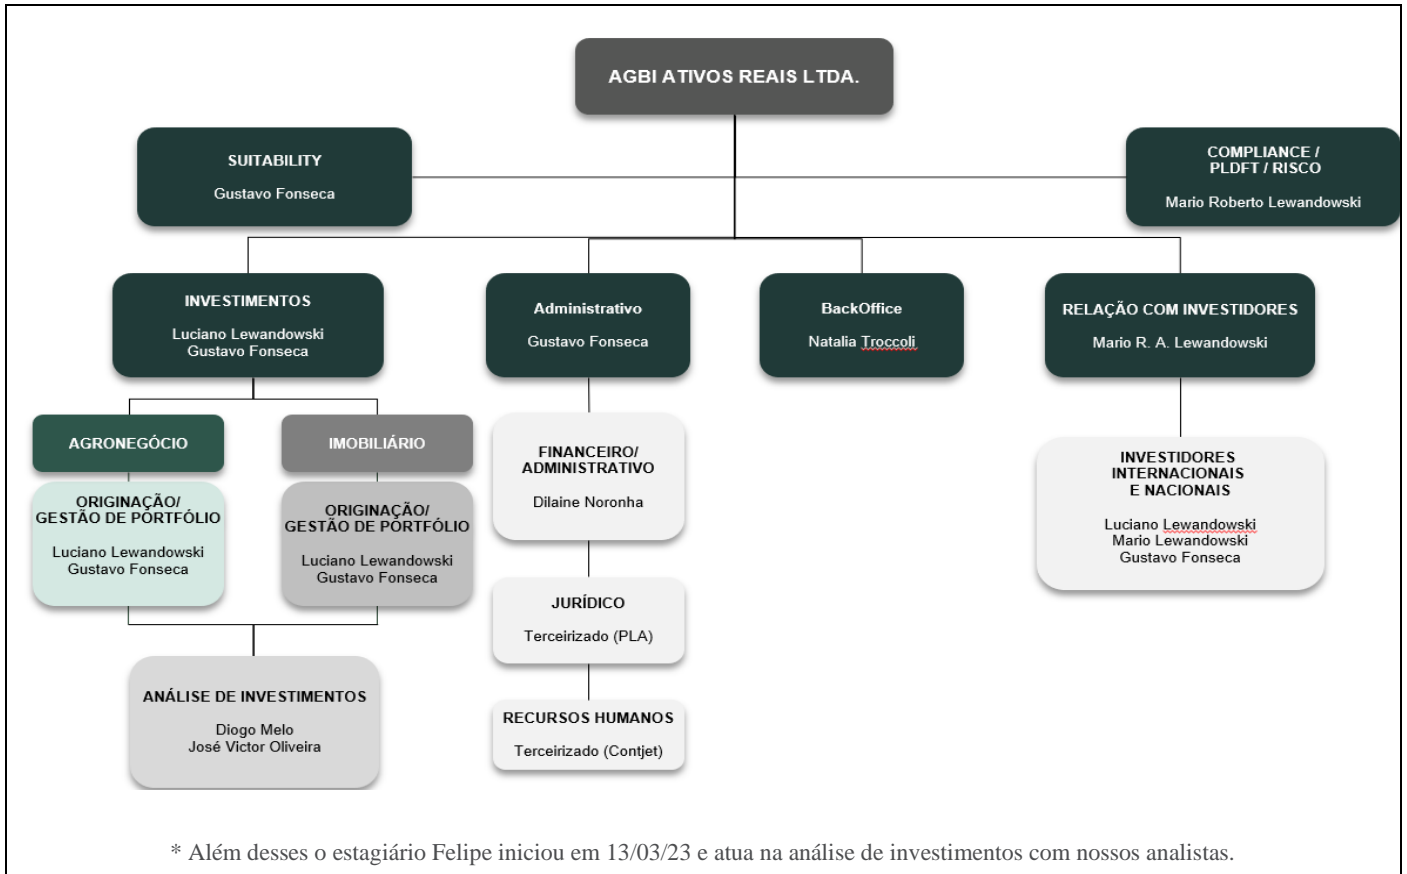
AGBI ATIVOS REAIS LTDA.

SUITABILITY

Gustavo Fonseca

COMPLIANCE / PLDFT / RISCO

Mario Roberto Lewandowski

INVESTIMENTOS

Luciano Lewandowski
Gustavo Fonseca

Administrativo

Gustavo Fonseca

BackOffice

Natalia Troccoli

RELAÇÃO COM INVESTIDORES

Mario R. A. Lewandowski

AGRONEGÓCIO

IMOBILIÁRIO

ORIGINAÇÃO/ GESTÃO DE PORTFÓLIO

Luciano Lewandowski
Gustavo Fonseca

ORIGINAÇÃO/ GESTÃO DE PORTFÓLIO

Luciano Lewandowski
Gustavo Fonseca

FINANCEIRO/ ADMINISTRATIVO

Dilaine Noronha

JURÍDICO

Terceirizado (PLA)

RECURSOS HUMANOS

Terceirizado (Contjet)

INVESTIDORES INTERNACIONAIS E NACIONAIS

Luciano Lewandowski
Mario Lewandowski
Gustavo Fonseca

ANÁLISE DE INVESTIMENTOS

Diogo Melo
José Victor Oliveira

* Além desses o estagiário Felipe iniciou em 13/03/23 e atua na análise de investimentos com nossos analistas.